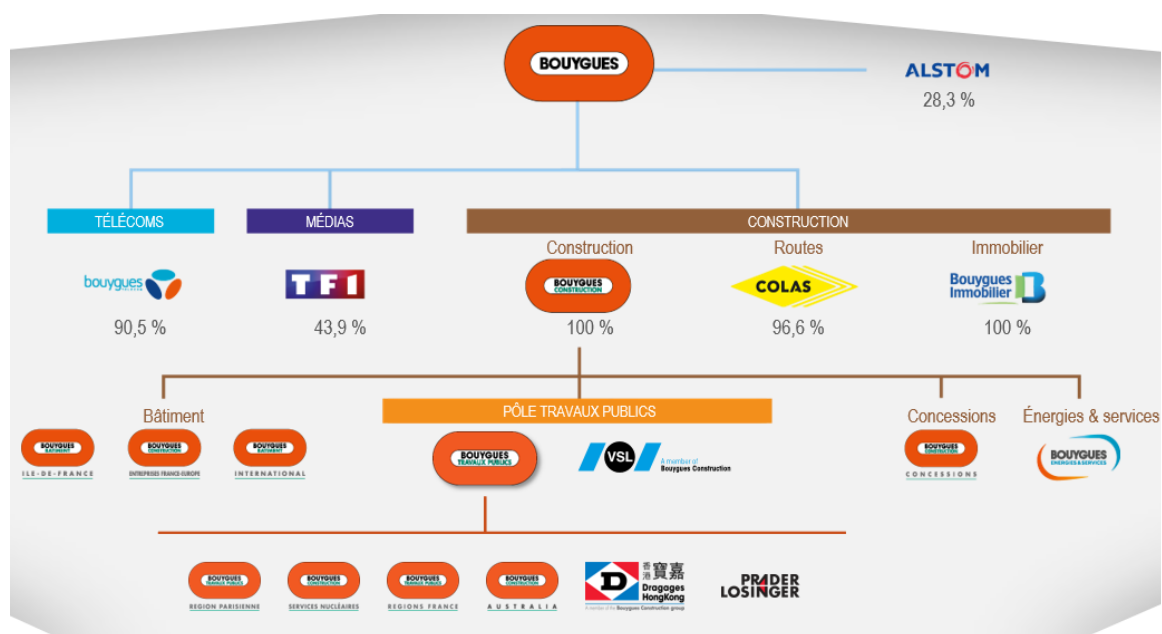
BOUYGUES

ALSTOM
28,3 %

TÉLÉCOMS

bouygues

90,5 %

MÉDIAS

TF1

43,9 %

CONSTRUCTION

Construction

BOUYGUES CONSTRUCTION

100 %

Routes

COLAS

96,6 %

Immobilier

Bouygues Immobilier

100 %

Bâtiment

BOUYGUES BÂTIMENT
ILE-DE-FRANCE

BOUYGUES CONSTRUCTION
ENTREPRISES FRANCE-EUROPE

BOUYGUES BÂTIMENT
INTERNATIONAL

PÔLE TRAVAUX PUBLICS

BOUYGUES TRAVAUX PUBLICS

VSL
A member of Bouygues Construction

Concessions

BOUYGUES CONSTRUCTION
CONCESSIONS

Énergies & services

BOUYGUES ENERGIES & SERVICES

BOUYGUES TRAVAUX PUBLICS
REGION PARISIENNE

BOUYGUES CONSTRUCTION
SERVICES NUCLÉAIRES

BOUYGUES TRAVAUX PUBLICS
REGIONS FRANCE

BOUYGUES CONSTRUCTION
AUSTRALIA

香港 寶嘉
Dragages HongKong
A member of the Bouygues Construction group

PRADER LOSINGER